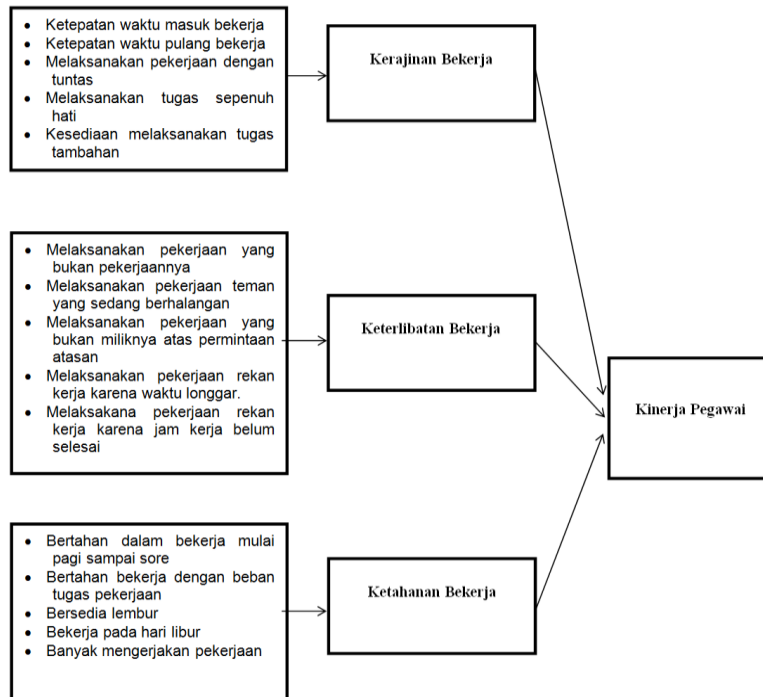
- Ketepatan waktu masuk bekerja
- Ketepatan waktu pulang bekerja
- Melaksanakan pekerjaan dengan tuntas
- Melaksanakan tugas sepenuh hati
- Kesediaan melaksanakan tugas tambahan

Kerajinan Bekerja

- Melaksanakan pekerjaan yang bukan pekerjaannya
- Melaksanakan pekerjaan teman yang sedang berhalangan
- Melaksanakan pekerjaan yang bukan miliknya atas permintaan atasan
- Melaksanakan pekerjaan rekan kerja karena waktu longgar.
- Melaksakana pekerjaan rekan kerja karena jam kerja belum selesai

Keterlibatan Bekerja

Kinerja Pegawai

- Bertahan dalam bekerja mulai pagi sampai sore
- Bertahan bekerja dengan beban tugas pekerjaan
- Bersedia lembur
- Bekerja pada hari libur
- Banyak mengerjakan pekerjaan

Ketahanan Bekerja